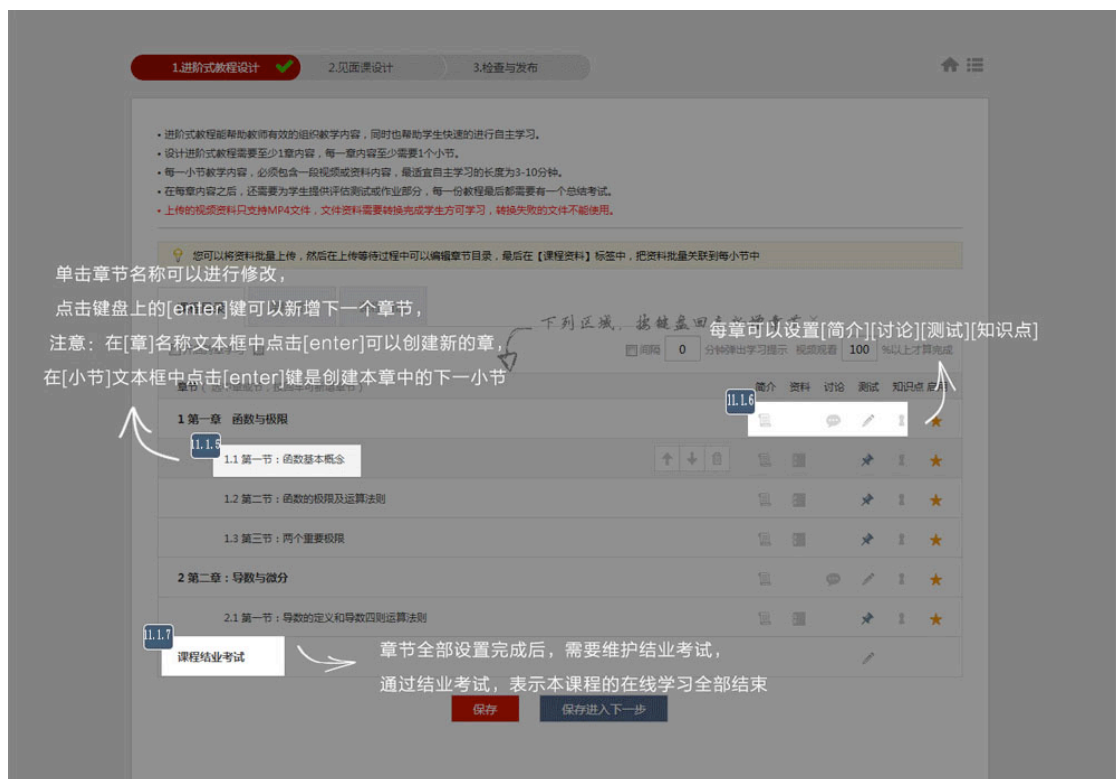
1.进阶式教程设计 2.见面课设计 3.检查与发布

• 进阶式教程能帮助教师有效的组织教学内容，同时也帮助学生快速的进行自主学习。
• 设计进阶式教程需要至少1章内容，每一章内容至少需要1个小节。
• 每一小节教学内容，必须包含一段视频或资料内容，最适宜自主学习的长度为3-10分钟。
• 在每章内容之后，还需要为学生提供评估测试或作业部分，每一份教程最后都需要有一个总结考试。
• 上传的视频资料只支持MP4文件，文件资料需要转换完成学生方可学习，转换失败的文件不能使用。

您可以将资料批量上传，然后在上传等待过程中可以编辑章节目录，最后在【课程资料】标签中，把资料批量关联到每小节中

单击章节名称可以进行修改，
点击键盘上的[enter]键可以新增下一个章节，
注意：在[章]名称文本框中点击[enter]可以创建新的章，
在[小节]文本框中点击[enter]键是创建本章中的下一小节

下列区域，按键盘回车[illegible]

每章可以设置[简介][讨论][测试][知识点]

间隔 0 分钟弹出学习提示 视频观看 100 %以上才算完成

章节 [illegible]
简介 资料 讨论 测试 知识点 启用

11.1.6

1 第一章 函数与极限

11.1.5

1.1 第一节：函数基本概念

1.2 第二节：函数的极限及运算法则

1.3 第三节：两个重要极限

2 第二章：导数与微分

2.1 第一节：导数的定义和导数四则运算法则

11.1.7

课程结业考试

章节全部设置完成后，需要维护结业考试，
通过结业考试，表示本课程的在线学习全部结束

保存 保存进入下一步